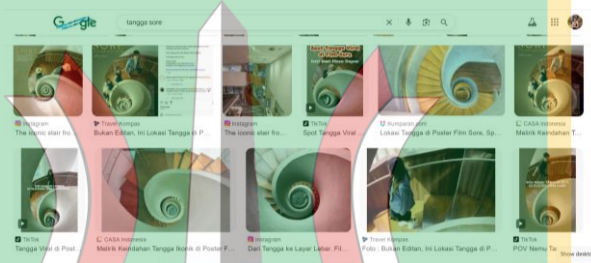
Google

tangga sore

Instagram
The iconic stair fro...

Travel Kompas
Bukan Editan, Ini Lokasi Tangga di P...

Instagram
The iconic stair fro...

TikTok
Spot Tangga Viral

kumparan.com
Lokasi Tangga di Poster Film Sore, Sp...

CASA Indonesia
Melirik Keindahan T...

TikTok
Tangga Viral di Post...

CASA Indonesia
Melirik Keindahan Tangga Ikonik di Poster F...

Instagram
Dari Tangga ke Layar Lebar: Fil...

Travel Kompas
Foto : Bukan Editan, Ini Lokasi Tangga di P...

TikTok
POV Nemu Ta...

Show details